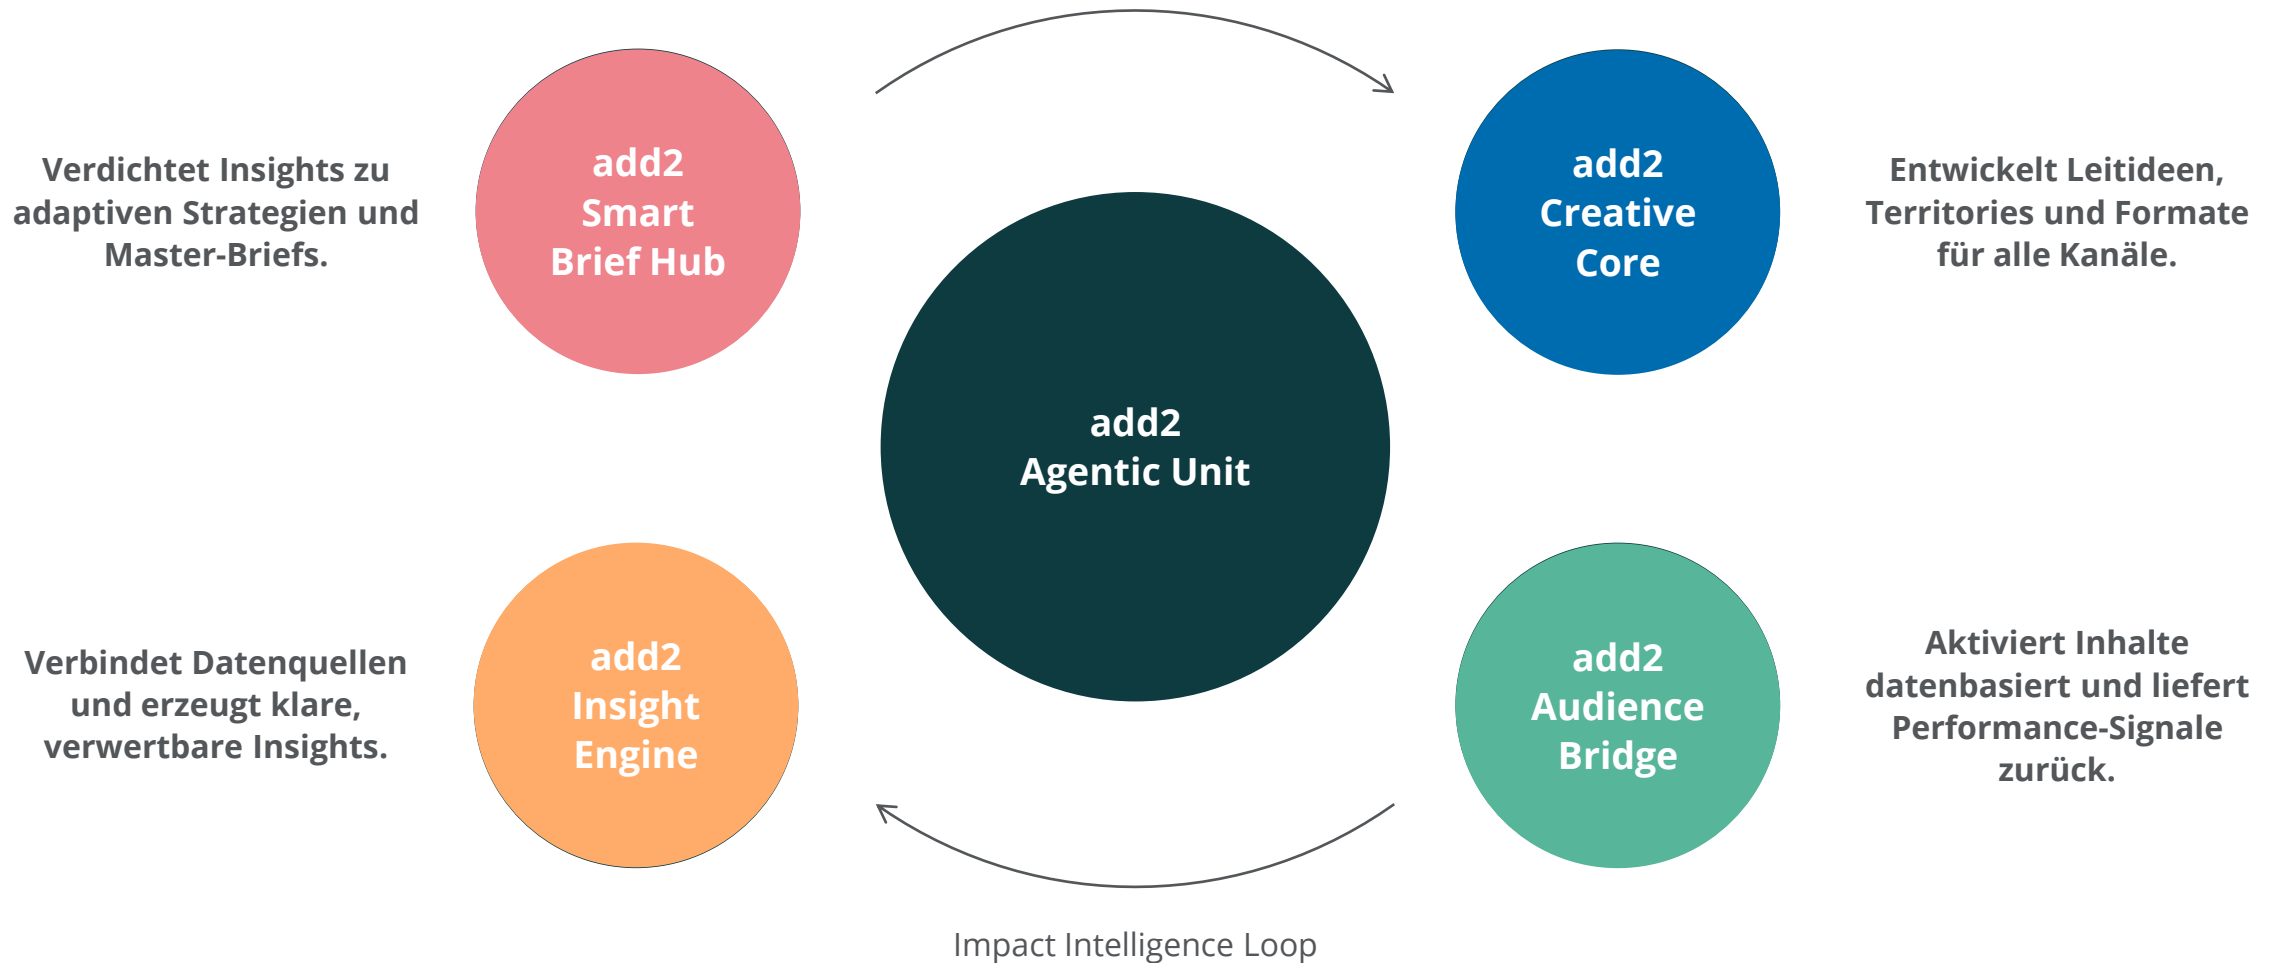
Verdichtet Insights zu adaptiven Strategien und Master-Briefs.

add2
Smart
Brief Hub

add2
Creative
Core

Entwickelt Leitideen, Territories und Formate für alle Kanäle.

add2
Agentic Unit

Verbindet Datenquellen und erzeugt klare, verwertbare Insights.

add2
Insight
Engine

add2
Audience
Bridge

Aktiviert Inhalte datenbasiert und liefert Performance-Signale zurück.

Impact Intelligence Loop